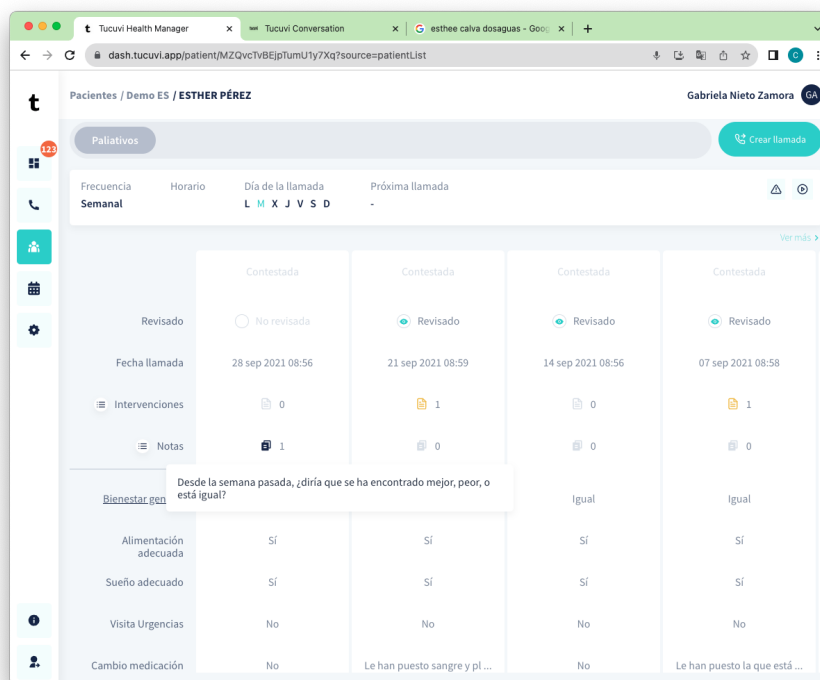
t Tucuvi Health Manager ×
Tucuvi Conversation ×
G esthee calva dosaguas - Goog ×
+

dash.tucuvi.app/patient/MZQvcTvBEjpTumU1y7Xq?source=patientList

C

t

123

Pacientes / Demo ES / ESTHER PÉREZ

Gabriela Nieto Zamora GA

Paliativos

Crear llamada

Frecuencia
Semanal

Horario

Día de la llamada
L M X J V S D

Próxima llamada
-

Ver más >

| | Contestada | Contestada | Contestada | Contestada |
|---|---|---|---|---|
| Revisado | No revisada | Revisado | Revisado | Revisado |
| Fecha llamada | 28 sep 2021 08:56 | 21 sep 2021 08:59 | 14 sep 2021 08:56 | 07 sep 2021 08:58 |
| Intervenciones | 0 | 1 | 0 | 1 |
| Notas | 1 | 0 | 0 | 0 |
| Bienestar gen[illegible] | | | Igual | Igual |
| Alimentación adecuada | Sí | Sí | Sí | Sí |
| Sueño adecuado | Sí | Sí | Sí | Sí |
| Visita Urgencias | No | No | No | No |
| Cambio medicación | No | Le han puesto sangre y pl ... | No | Le han puesto la que está ... |

Desde la semana pasada, ¿diría que se ha encontrado mejor, peor, o está igual?